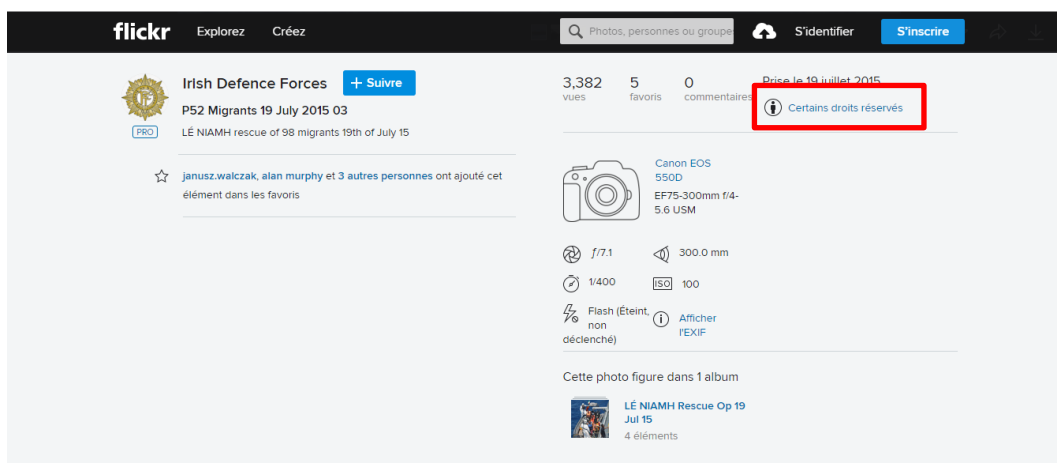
flickr Explorez Créez

Photos, personnes ou groupes

S'identifier S'inscrire

PRO

Irish Defence Forces + Suivre

P52 Migrants 19 July 2015 03

LÉ NIAMH rescue of 98 migrants 19th of July 15

janusz.walczak, alan murphy et 3 autres personnes ont ajouté cet élément dans les favoris

3,382 vues 5 favoris 0 commentaires

Prise le 19 juillet 2015

Certains droits réservés

Canon EOS 550D

EF75-300mm f/4-5.6 USM

$f/7.1$ 300.0 mm

1/400 ISO 100

Flash (Éteint, non déclenché)

Afficher l'EXIF

Cette photo figure dans 1 album

LÉ NIAMH Rescue Op 19 Jul 15

4 éléments